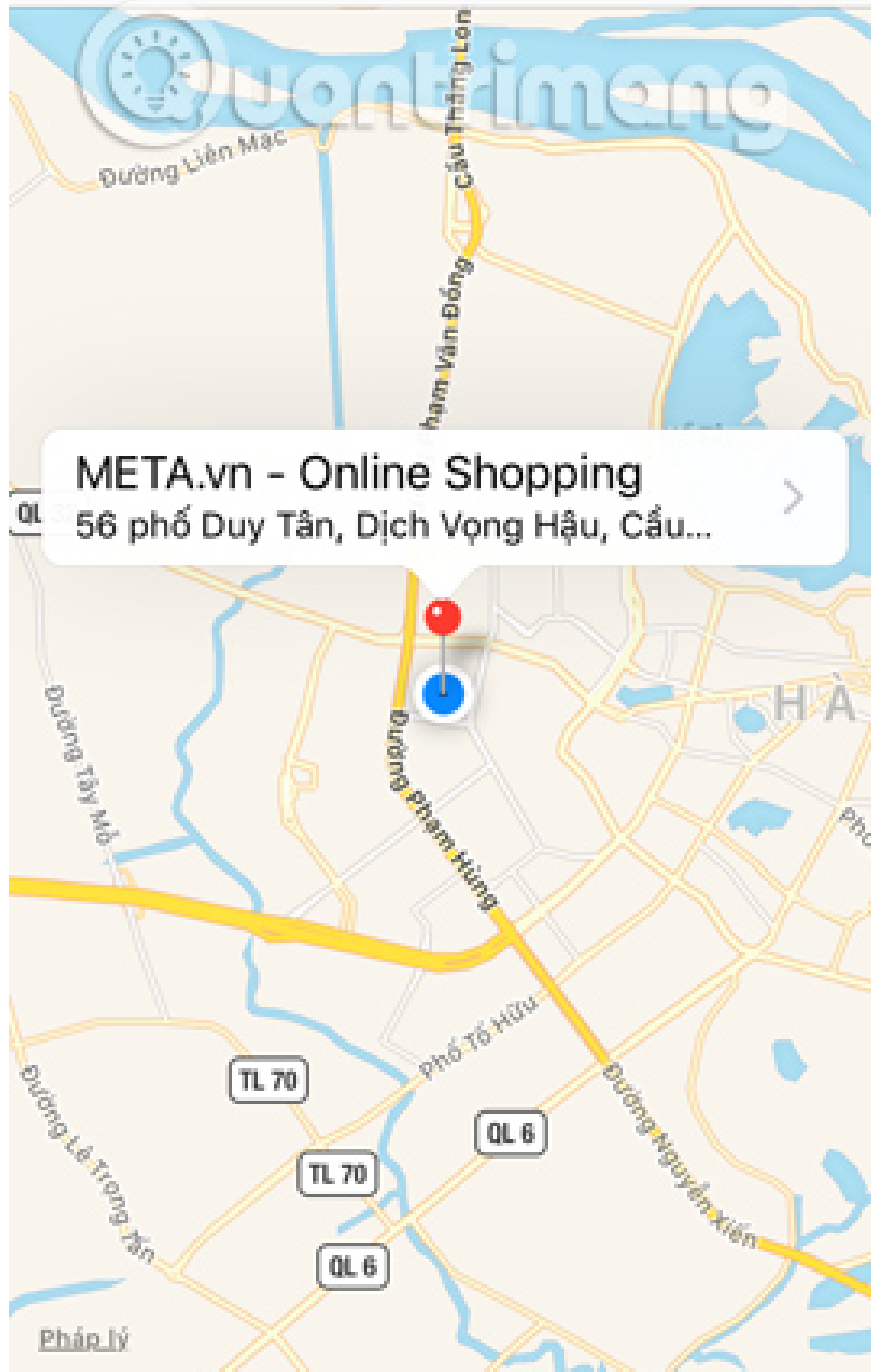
Quantrimang

Đường Liên Mạc

Cầu Thăng Long

Phạm Văn Đồng

META.vn - Online Shopping
56 phố Duy Tân, Dịch Vọng Hậu, Cầu...

QL 32

HÀ

Đường Tây Mỗ

Đường Phạm Hùng

Phố Tố Hữu

TL 70

QL 6

TL 70

Đường Nguyễn Xiển

Đường Lê Trọng Tấn

QL 6

Pháp lý